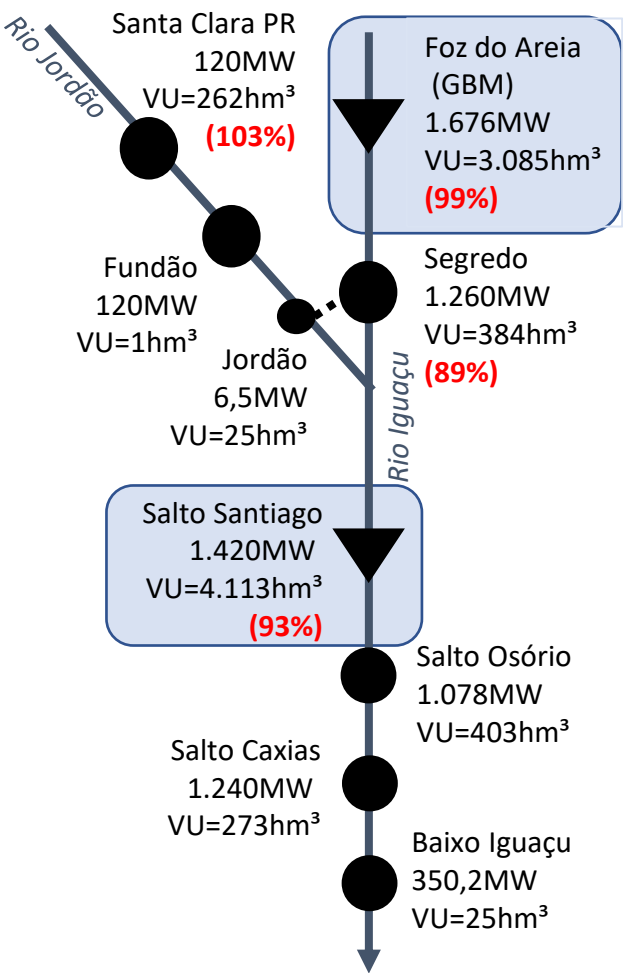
Rio Jordão

Santa Clara PR
120MW
VU=262hm³
(103%)

Foz do Areia
(GBM)
1.676MW
VU=3.085hm³
(99%)

Fundão
120MW
VU=1hm³

Segredo
1.260MW
VU=384hm³
(89%)

Jordão
6,5MW
VU=25hm³

Rio Iguaçu

Salto Santiago
1.420MW
VU=4.113hm³
(93%)

Salto Osório
1.078MW
VU=403hm³

Salto Caxias
1.240MW
VU=273hm³

Baixo Iguaçu
350,2MW
VU=25hm³